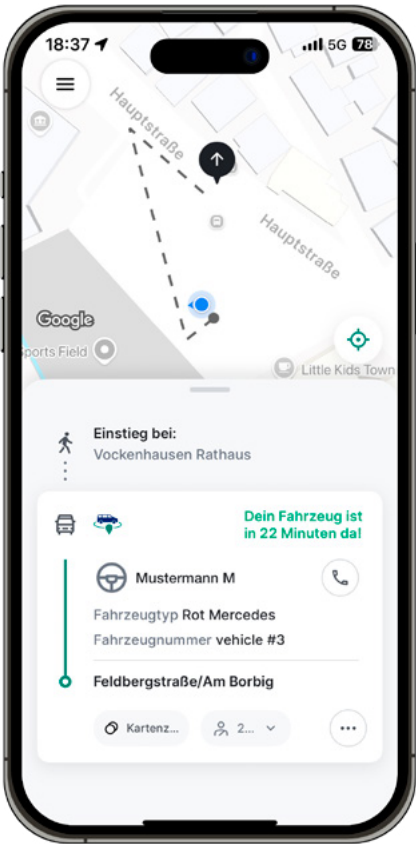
18:37 5G 78

Hauptstraße

Hauptstraße

Google

Sports Field

Little Kids Town

Einstieg bei:
Vockenhausen Rathaus

Dein Fahrzeug ist in 22 Minuten da!

Mustermann M

Fahrzeugtyp Rot Mercedes
Fahrzeugnummer vehicle #3

Feldbergstraße/Am Borbig

Kartenz...

2...